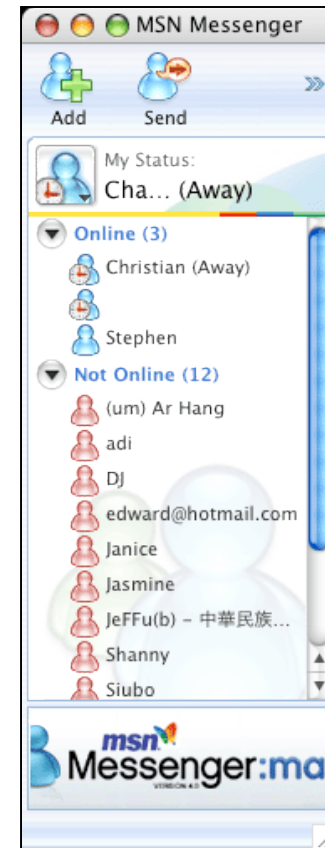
MSN Messenger

Add Send »

My Status:
Cha... (Away)

Online (3)
Christian (Away)

Stephen

Not Online (12)
(um) Ar Hang
adi
DJ
edward@hotmail.com
Janice
Jasmine
JeFFu(b) - 中華民族...
Shanny
Siubo

msn
Messenger:ma
VERSION 4.0